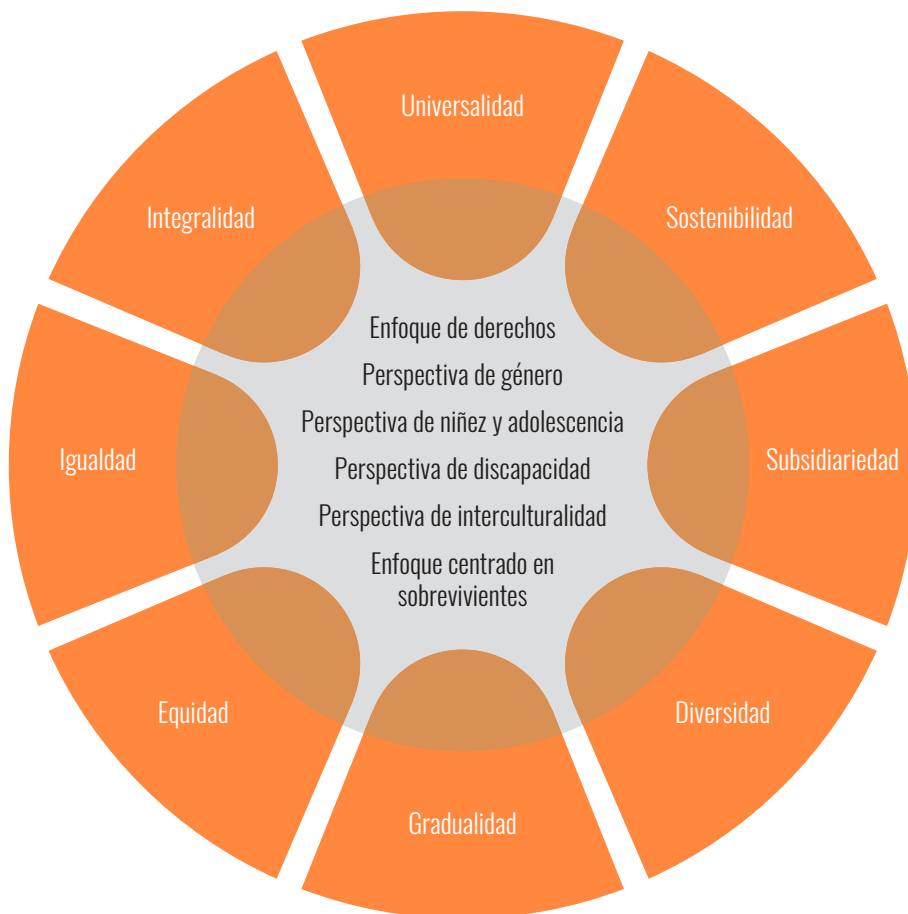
Universalidad

Sostenibilidad

Subsidiariedad

Diversidad

Gradualidad

Equidad

Igualdad

Integralidad

Enfoque de derechos
Perspectiva de género
Perspectiva de niñez y adolescencia
Perspectiva de discapacidad
Perspectiva de interculturalidad
Enfoque centrado en sobrevivientes